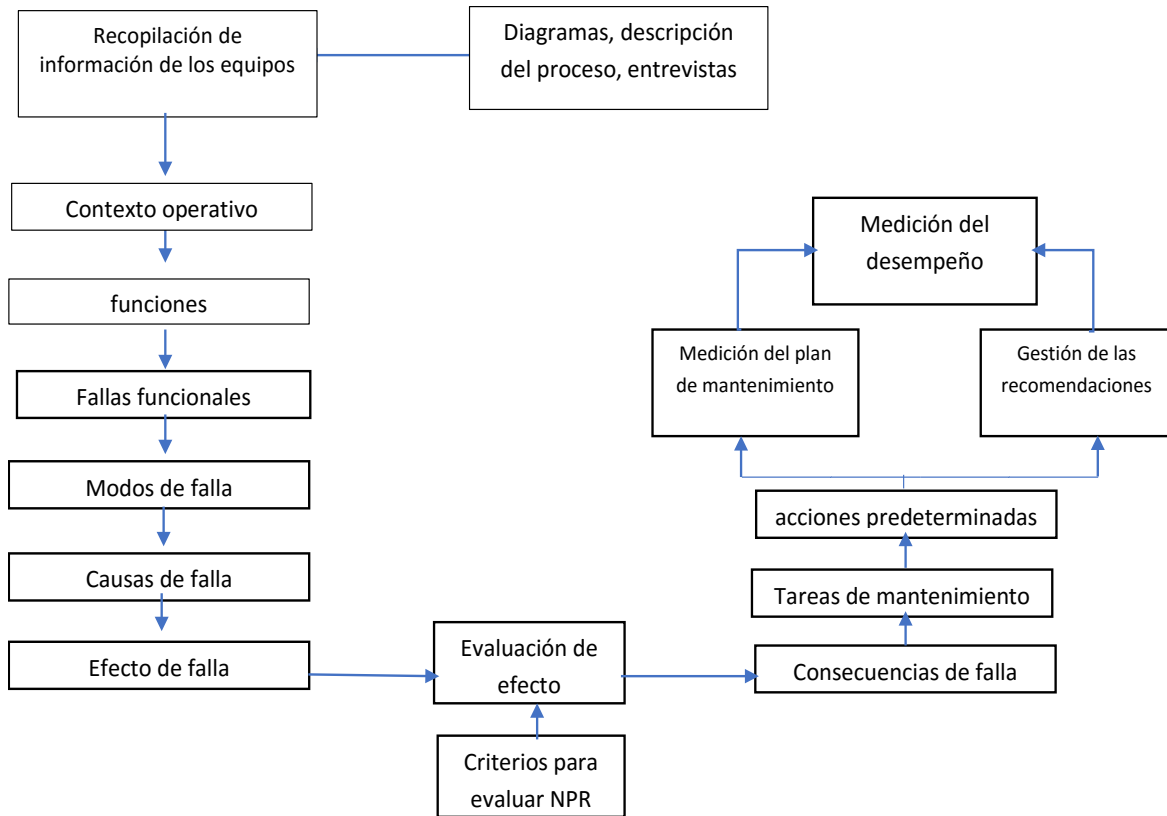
Recopilación de información de los equipos

Diagramas, descripción del proceso, entrevistas

Contexto operativo

funciones

Fallas funcionales

Modos de falla

Causas de falla

Efecto de falla

Evaluación de efecto

Criterios para evaluar NPR

Consecuencias de falla

Tareas de mantenimiento

acciones predeterminadas

Medición del plan de mantenimiento

Gestión de las recomendaciones

Medición del desempeño